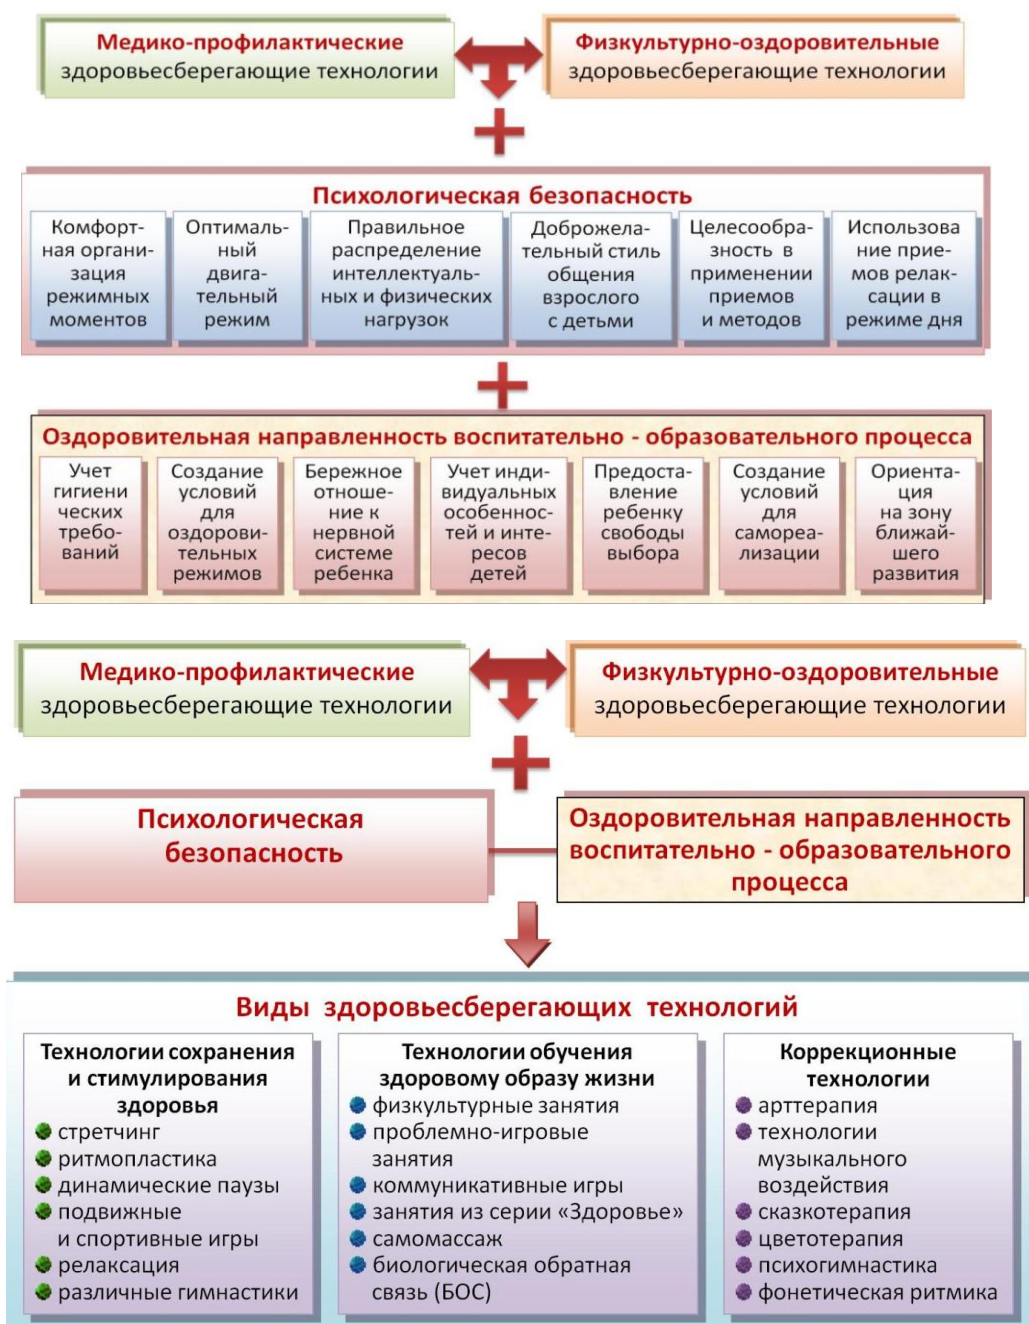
Медико-профилактические здоровьесберегающие технологии

Физкультурно-оздоровительные здоровьесберегающие технологии

+

Психологическая безопасность

| Комфортная организация режимных моментов | Оптимальный двигательный режим | Правильное распределение интеллектуальных и физических нагрузок | Доброжелательный стиль общения взрослого с детьми | Целесообразность в применении приемов и методов | Использование приемов релаксации в режиме дня |
|---|---|---|---|---|---|

+

Оздоровительная направленность воспитательно - образовательного процесса

| Учет гигиенических требований | Создание условий для оздоровительных режимов | Бережное отношение к нервной системе ребенка | Учет индивидуальных особенностей и интересов детей | Предоставление ребенку свободы выбора | Создание условий для самореализации | Ориентация на зону ближайшего развития |
|---|---|---|---|---|---|---|

Медико-профилактические здоровьесберегающие технологии

Физкультурно-оздоровительные здоровьесберегающие технологии

+

Психологическая безопасность

Оздоровительная направленность воспитательно - образовательного процесса

Виды здоровьесберегающих технологий

Технологии сохранения и стимулирования здоровья
стретчинг
ритмопластика
динамические паузы
подвижные и спортивные игры
релаксация
различные гимнастики

Технологии обучения здоровому образу жизни
физкультурные занятия
проблемно-игровые занятия
коммуникативные игры
занятия из серии «Здоровье»
самомассаж
биологическая обратная связь (БОС)

Коррекционные технологии
арттерапия
технологии музыкального воздействия
сказкотерапия
цветотерапия
психогимнастика
фонетическая ритмика